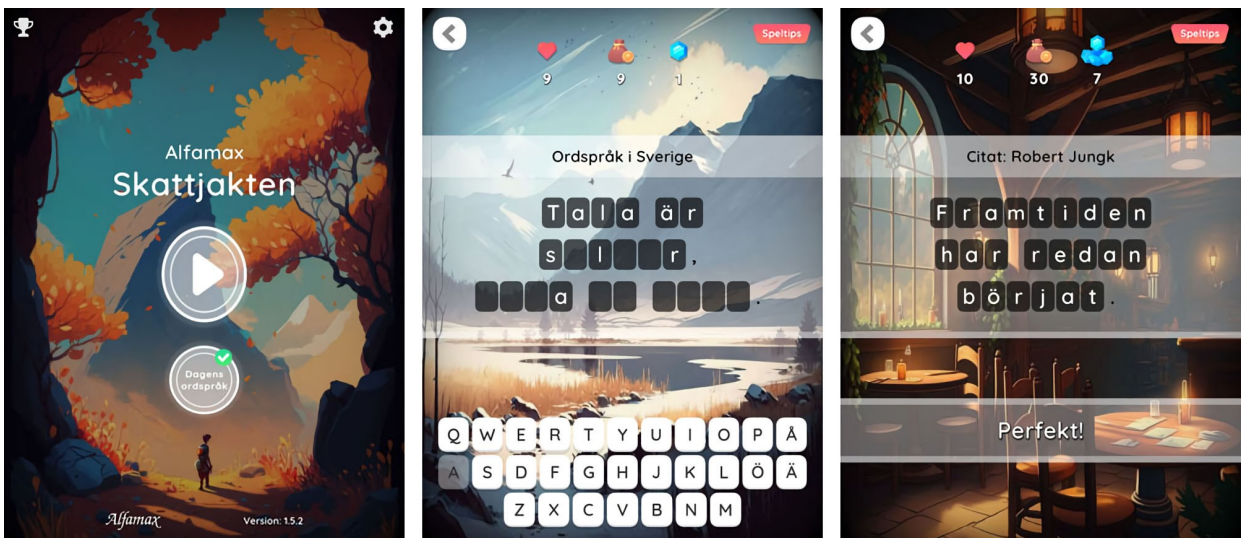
Alfamax
Skattjakten

Dagens ordspråk

Alfamax

Version: 1.5.2

Speltips

9 9 1

Ordspråk i Sverige

Tala är s l r,
a .

Q W E R T Y U I O P Å
A S D F G H J K L Ö Ä
Z X C V B N M

Speltips

10 30 7

Citat: Robert Jungk

Framtiden har redan börjat.

Perfekt!